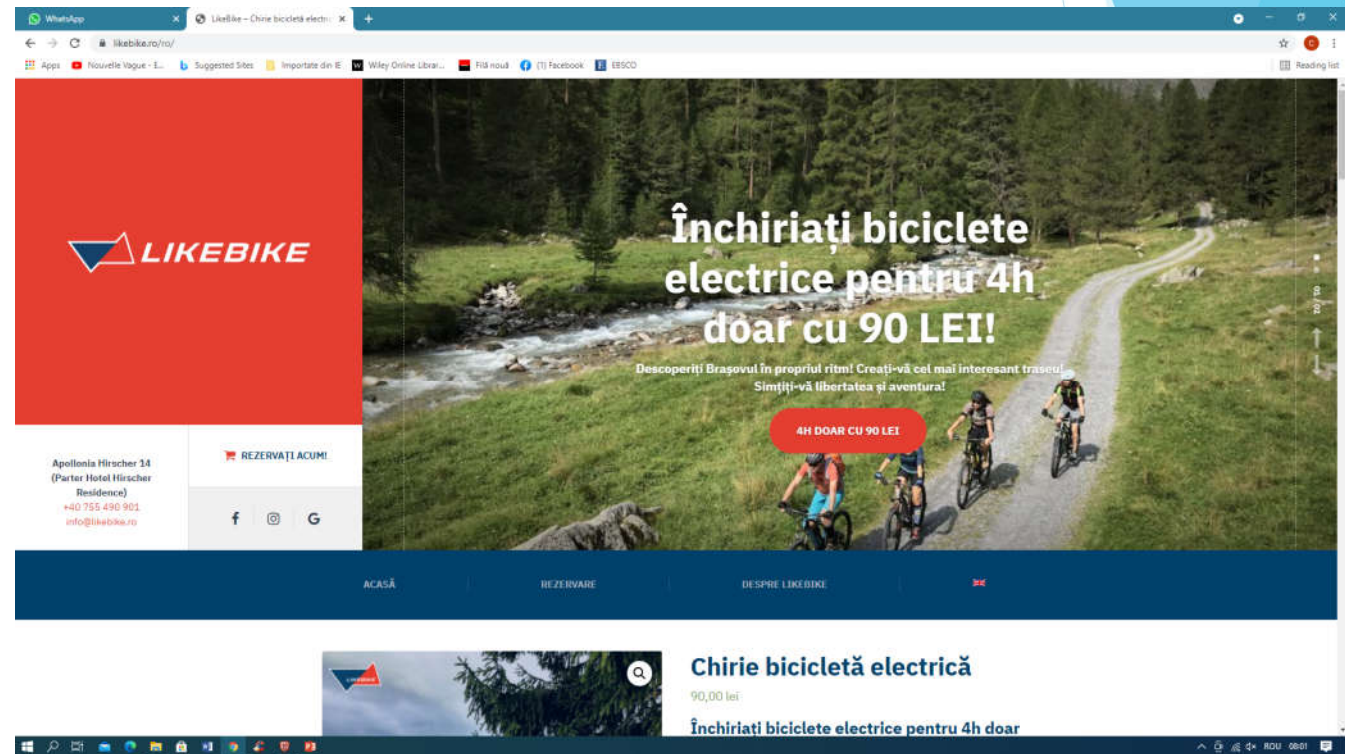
WhatsApp ×
LikeBike – Chirie bicicletă electri ×
+

likebike.ro/ro/

Apps Nouvelle Vague - E... Suggested Sites Importate din IE Wiley Online Librar... Filă nouă (1) Facebook EBSCO Reading list

LIKEBIKE

Apollonia Hirscher 14 (Parter Hotel Hirscher Residence)
+40 755 490 901
info@likebike.ro

REZERVAȚI ACUM!

f G

Închiriați biciclete electrice pentru 4h doar cu 90 LEI!

Descoperiți Brașovul în propriul ritm! Creați-vă cel mai interesant traseu! Simțiți-vă libertatea și aventura!

4H DOAR CU 90 LEI

ACASĂ REZERVARE DESPRE LIKEBIKE

Chirie bicicletă electrică

90,00 lei

Închiriați biciclete electrice pentru 4h doar

ROU 08:01